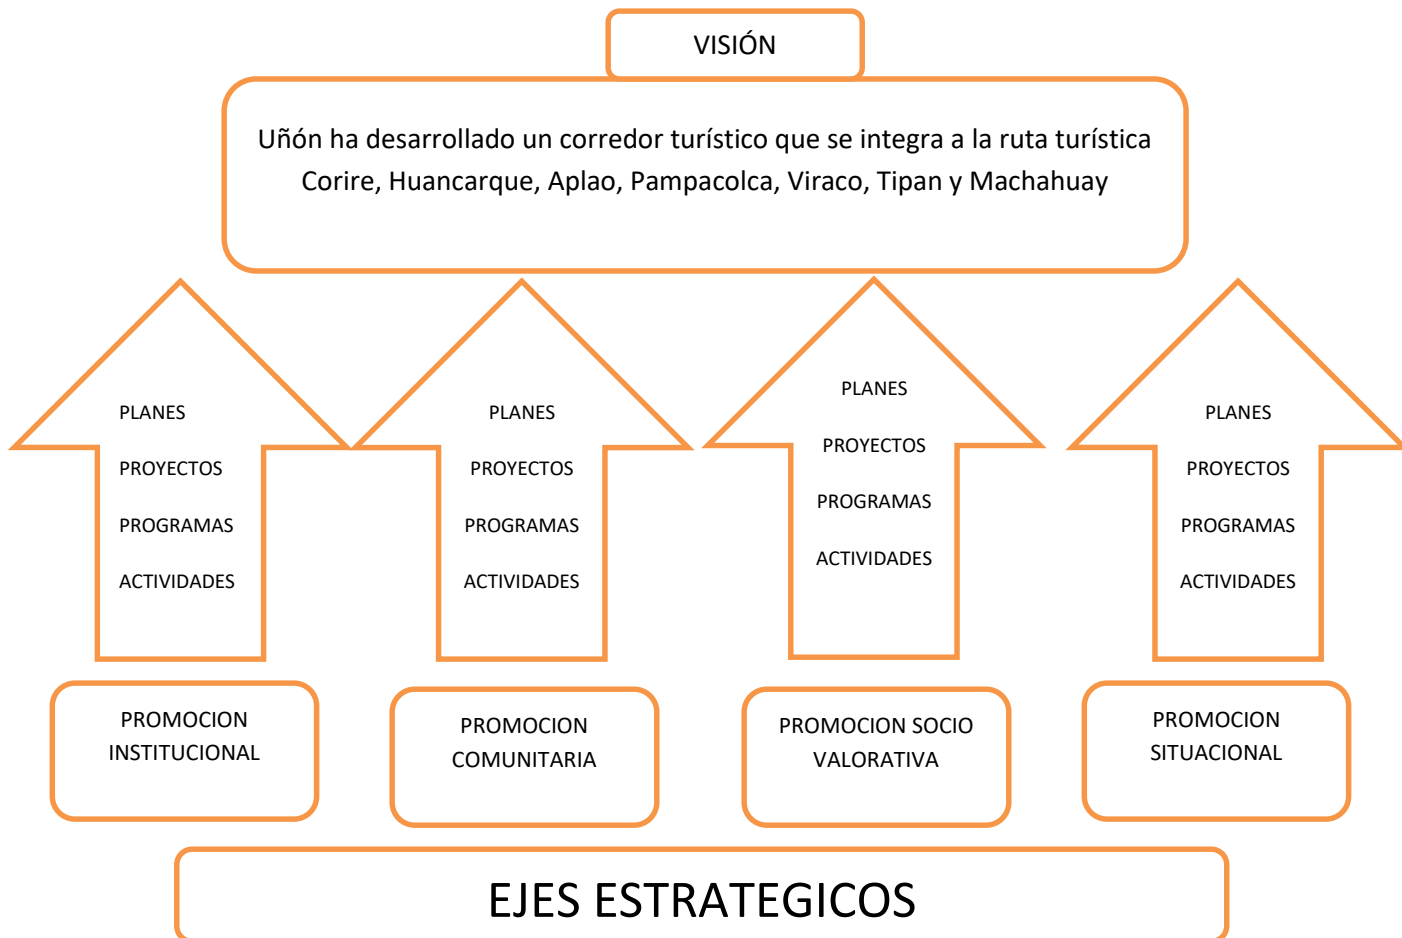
VISIÓN

Uñón ha desarrollado un corredor turístico que se integra a la ruta turística Corire, Huancarque, Aplao, Pampacolca, Viraco, Tipan y Machahuay

PLANES
PROYECTOS
PROGRAMAS
ACTIVIDADES

PLANES
PROYECTOS
PROGRAMAS
ACTIVIDADES

PLANES
PROYECTOS
PROGRAMAS
ACTIVIDADES

PLANES
PROYECTOS
PROGRAMAS
ACTIVIDADES

PROMOCION INSTITUCIONAL

PROMOCION COMUNITARIA

PROMOCION SOCIO VALORATIVA

PROMOCION SITUACIONAL

EJES ESTRATEGICOS